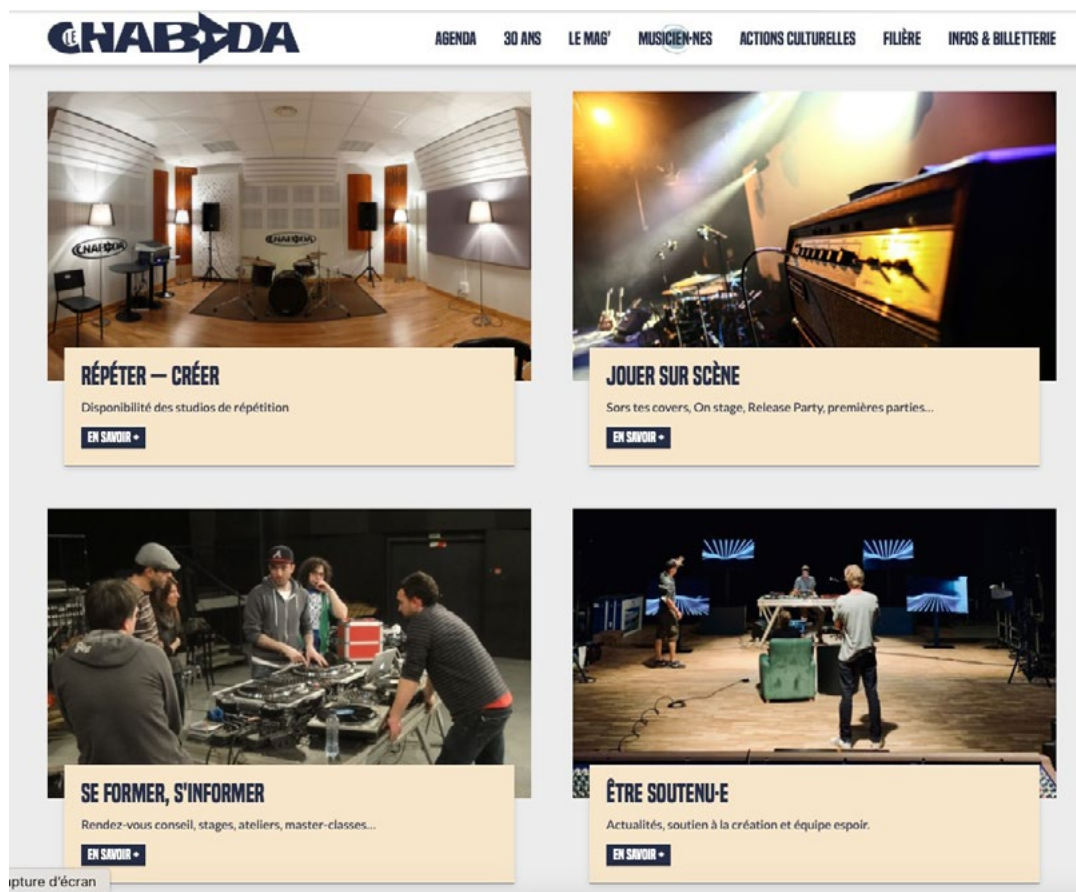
LE CHABADA

AGENDA 30 ANS LE MAG' MUSICIEN·NES ACTIONS CULTURELLES FILIÈRE INFOS & BILLETTERIE

CHABADA

CHABADA

RÉPÉTER — CRÉER

Disponibilité des studios de répétition

EN SAVOIR +

JOUER SUR SCÈNE

Sors tes covers, On stage, Release Party, premières parties...

EN SAVOIR +

SE FORMER, S'INFORMER

Rendez-vous conseil, stages, ateliers, master-classes...

EN SAVOIR +

ÊTRE SOUTENU·E

Actualités, soutien à la création et équipe espoir.

EN SAVOIR +

pture d'écran